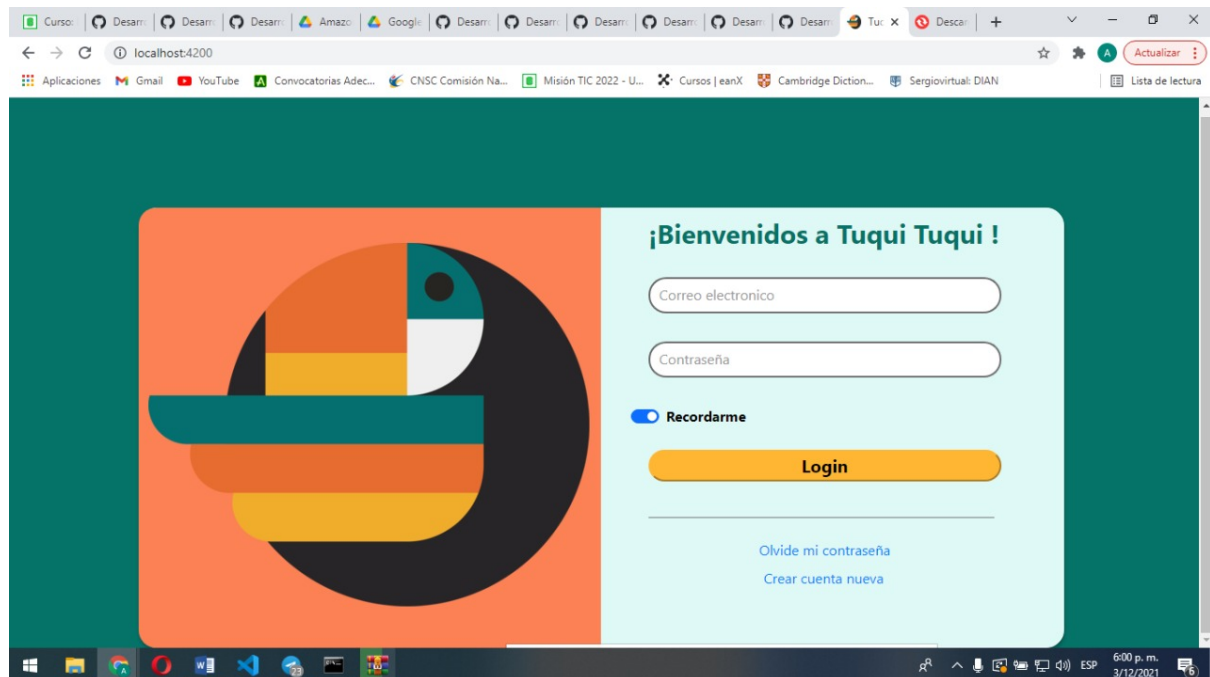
Curso | Desarr | Desarr | Desarr | Amazo | Google | Desarr | Desarr | Desarr | Desarr | Desarr | Desarr | Tu ✕ | Descar | +

localhost:4200

Actualizar

Aplicaciones | Gmail | YouTube | Convocatorias Adec... | CNSC Comisión Na... | Misión TIC 2022 - U... | Cursos | eanX | Cambridge Diction... | Sergiovirtual: DIAN | Lista de lectura

¡Bienvenidos a Tuqui Tuqui !

Correo electronico

Contraseña

Recordarme

Login

Olvide mi contraseña

Crear cuenta nueva

ESP 6:00 p. m. 3/12/2021